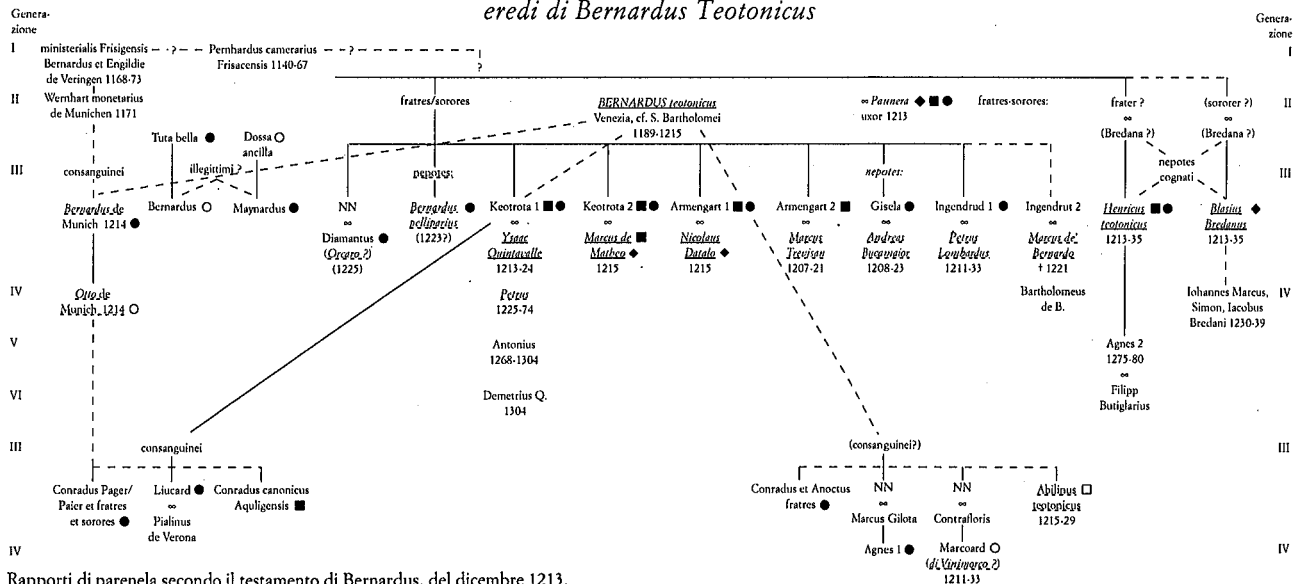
eredi di Bernardus Teotonicus

Generazione

I ministerialis Frisigensis Bernardus et Engildie de Veringen 1168-73

Pernhardus camerarius Frisacensis 1140-67

?

?

II Wernhart monetarius de Munichen 1171

fratres/sorores

BERNARDUS teotonicus Venezia, cf. S. Bartholomei 1189-1215

∞ Paunera ◆■● uxor 1213

fratres-sorores:

frater ? ∞ (Bredana ?)

(sororer ?) ∞ (Bredana ?)

Tuta bella ●

Dossa ○ ancilla

illegittimi ?

III consanguinei

Bernardus de Munich 1214 ●

Bernardus ○

Maynardus ●

NN ∞ Diamantus ● (Orcaro ?) (1225)

nepotes: Bernardus ● pellipariuj (1223?)

Keotrota 1 ■● ∞ Ysaac Quintavalle 1213-24

Keotrota 2 ■● ∞ Marcus de ■ Matheo ◆ 1215

Armengart 1 ■● ∞ Nicolaus Datalo ◆ 1215

Armengart 2 ■ ∞ Marcus Trevisan 1207-21

nepotes: Gisela ● ∞ Andreas Bucavuelor 1208-23

Ingendrud 1 ● ∞ Petrus Lombardus 1211-33

Ingendrut 2 ∞ Marcus de' Bernardo † 1221

nepotes cognati

Henricus ■● teotonicus 1213-35

Blasius ◆ Bredanus 1213-35

IV Otto de Munich 1214 ○

Petrus 1225-74

Bartholomeus de B.

Iohannes Marcus, Simon, Iacobus Bredani 1230-39

V Antonius 1268-1304

Agnes 2 1275-80 ∞ Filipp Butiglarius

VI Demetrius Q. 1304

III consanguinei

(consanguinei?)

Conradus Pager/ Paier et fratres et sorores ●

Liucard ● ∞ Pialinus de Verona

Conradus canonicus Aquligensis ■

Conradus et Anoctus fratres ●

NN ∞ Marcus Gilota

NN ∞ Contrafloris

Abilinus □ teotonicus 1215-29

IV

Agnes 1 ●

Marcoard ○ (di Virimorco ?) 1211-33

Rapporti di parenela secondo il testamento di Bernardus, del dicembre 1213.